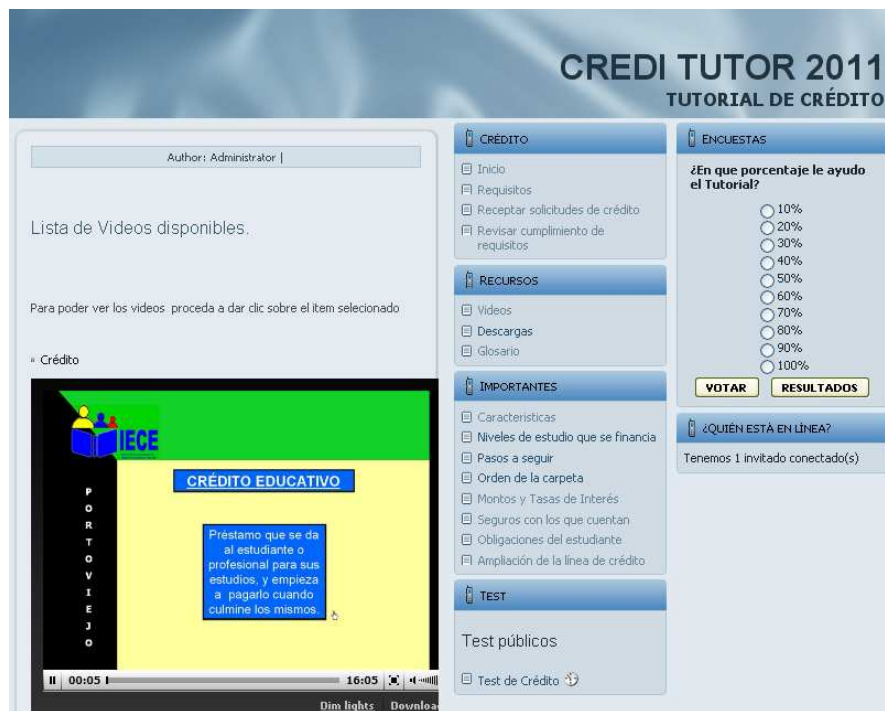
CREDI TUTOR 2011
TUTORIAL DE CRÉDITO

Author: Administrator |

Lista de Videos disponibles.

Para poder ver los videos proceda a dar clic sobre el item selecionado

Crédito

IECE

P
O
R
T
O
V
I
E
J
O

CRÉDITO EDUCATIVO

Préstamo que se da al estudiante o profesional para sus estudios, y empieza a pagarlo cuando culmine los mismos.

00:05 16:05

Dim lights Downloa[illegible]

CRÉDITO
Inicio
Requisitos
Receptar solicitudes de crédito
Revisar cumplimiento de requisitos

RECURSOS
Videos
Descargas
Glosario

IMPORTANTES
Caracteristicas
Niveles de estudio que se financia
Pasos a seguir
Orden de la carpeta
Montos y Tasas de Interés
Seguros con los que cuentan
Obligaciones del estudiante
Ampliación de la línea de crédito

TEST
Test públicos
Test de Crédito

ENCUESTAS
¿En que porcentaje le ayudo el Tutorial?
10%
20%
30%
40%
50%
60%
70%
80%
90%
100%
VOTAR
RESULTADOS

¿QUIÉN ESTÁ EN LÍNEA?
Tenemos 1 invitado conectado(s)